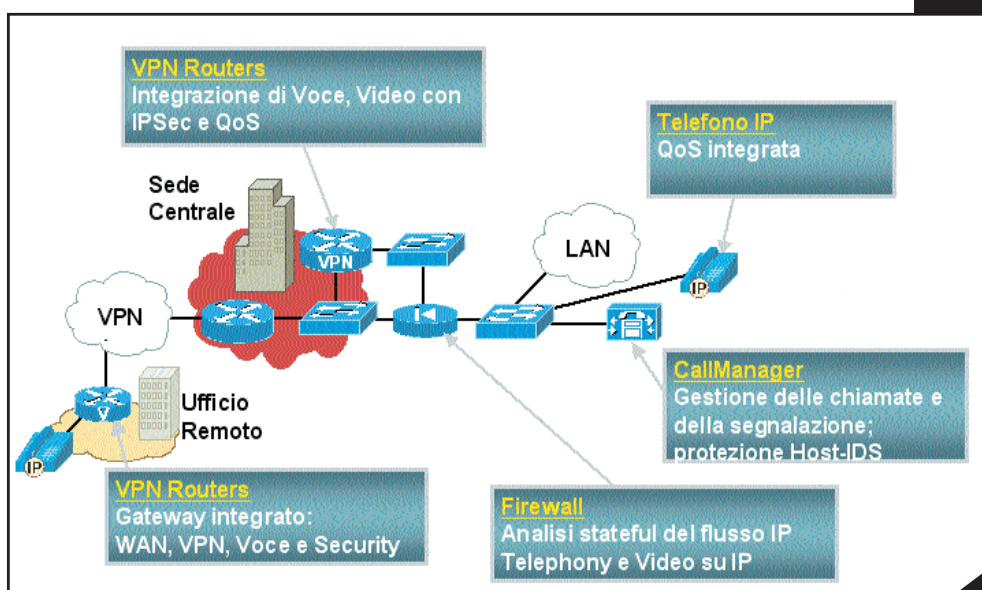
VPN Routers
Integrazione di Voce, Video con IPSec e QoS

Telefono IP
QoS integrata

Sede Centrale

VPN

LAN

VPN

IP

Ufficio Remoto

IP

CallManager
Gestione delle chiamate e della segnalazione; protezione Host-IDS

VPN Routers
Gateway integrato: WAN, VPN, Voce e Security

Firewall
Analisi stateful del flusso IP Telephony e Video su IP